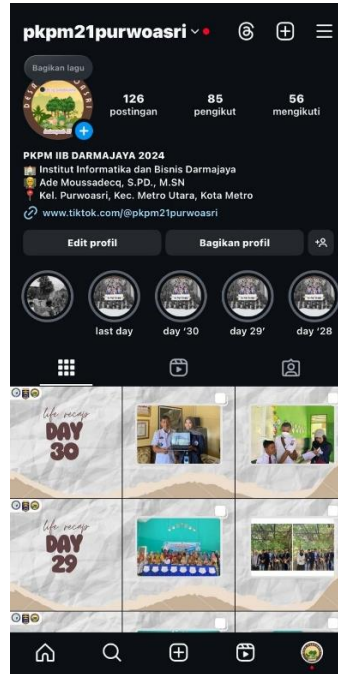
pkpm21purwoasri

Bagikan lagu

126
postingan

85
pengikut

56
mengikuti

PKPM IIB DARMAJAYA 2024
Institut Informatika dan Bisnis Darmajaya
Ade Moussadecq, S.PD., M.SN
Kel. Purwoasri, Kec. Metro Utara, Kota Metro
www.tiktok.com/@pkpm21purwoasri

Edit profil

Bagikan profil

last day

day '30

day 29'

day '28

life recap
DAY
30

life recap
DAY
29